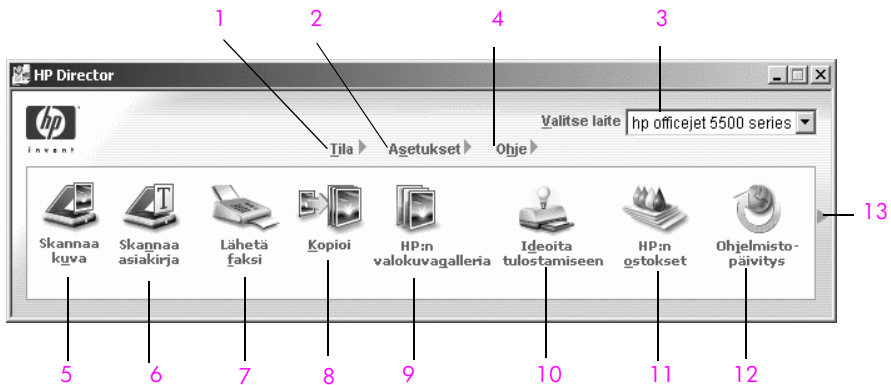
1 2 4 3

HP Director

invent

Tila Asetukset Ohje

Valitse laite hp officejet 5500 series

Skannaa kuva

Skannaa asiakirja

Lähetä faksi

Kopioi

HP:n valokuvagalleria

Ideoita tulostamiseen

HP:n ostokset

Ohjelmisto-päivitys

13

5 6 7 8 9 10 11 12